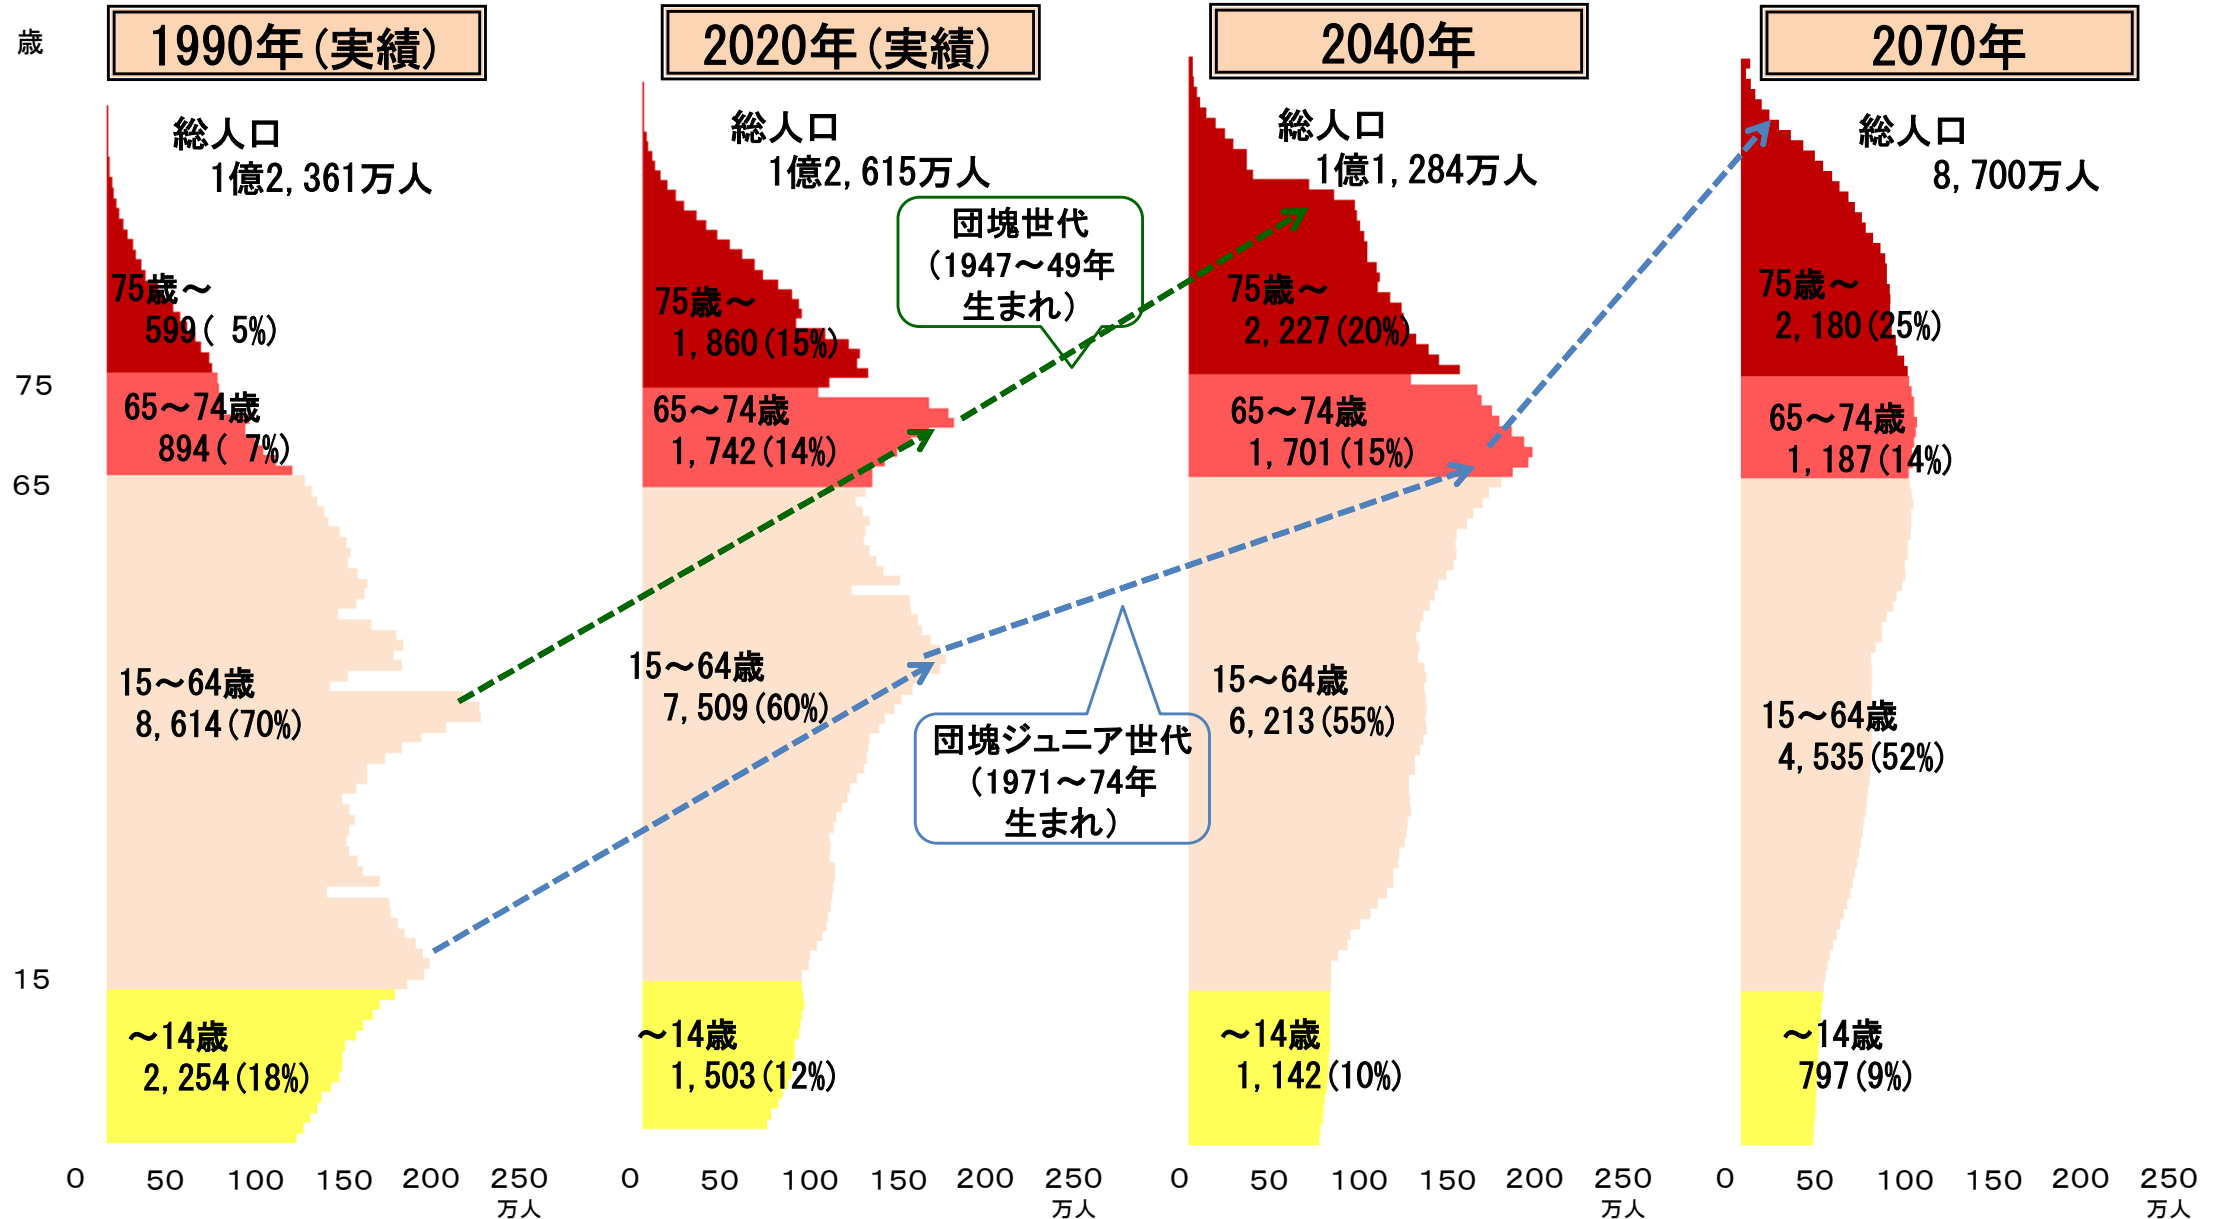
歳

1990年（実績）

総人口 1億2,361万人

75歳～ 599（ 5%）

65～74歳 894（ 7%）

15～64歳 8,614（70%）

～14歳 2,254（18%）

75

65

15

0 50 100 150 200 250 万人

2020年（実績）

総人口 1億2,615万人

75歳～ 1,860（15%）

65～74歳 1,742（14%）

15～64歳 7,509（60%）

～14歳 1,503（12%）

0 50 100 150 200 250 万人

団塊世代 （1947～49年 生まれ）

団塊ジュニア世代 （1971～74年 生まれ）

2040年

総人口 1億1,284万人

75歳～ 2,227（20%）

65～74歳 1,701（15%）

15～64歳 6,213（55%）

～14歳 1,142（10%）

0 50 100 150 200 250 万人

2070年

総人口 8,700万人

75歳～ 2,180（25%）

65～74歳 1,187（14%）

15～64歳 4,535（52%）

～14歳 797（9%）

0 50 100 150 200 250 万人